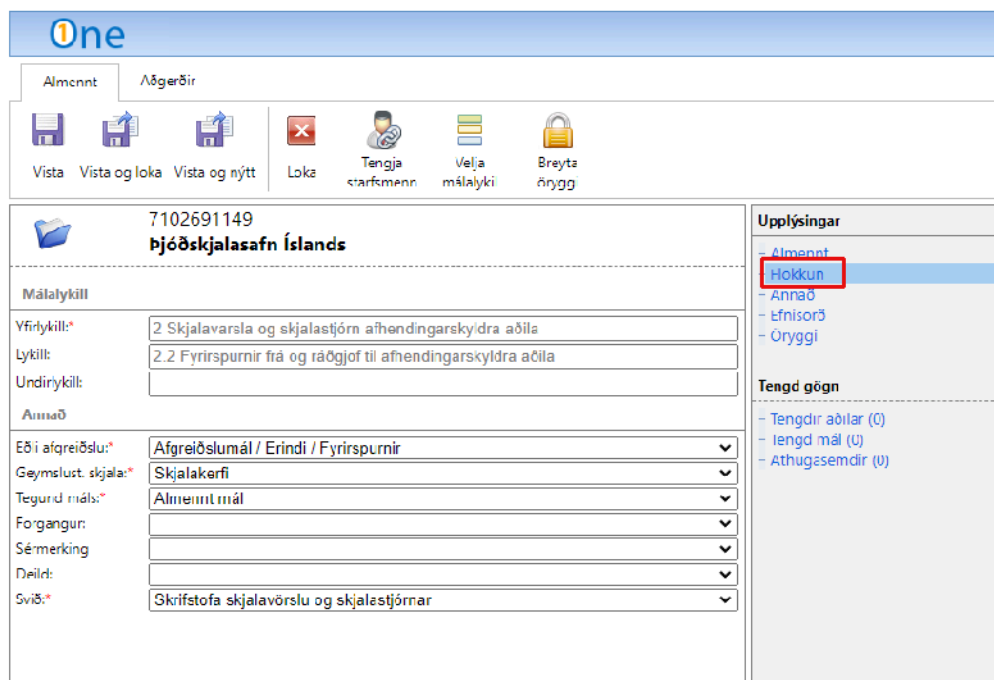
One

Almennt
Aðgerðir

Vista
Vista og loka
Vista og nýtt
Loka
Tengja starfsmenn
Velja málalykil
Breyta öryggi

7102691149
Þjóðskjalasafn Íslands

Málalykill

Yfirlykill:* 2 Skjalavarsla og skjalastjórn afhendingarskyldra aðila
Lykill: 2.2 Fyrirspurnir frá og ráðgjöf til afhendingarskyldra aðila
Undirlykill:

Annað

Eðli afgreiðslu:* Afgreiðslumál / Erindi / Fyrirspurnir
Geymslust. skjala:* Skjalakerfi
Tegund máls:* Almennt mál
Forgangur:
Sérmerking
Deild:
Svið:* Skrifstofa skjalavörslu og skjalastjórnar

Upplýsingar
Almennt
Flokkun
Annað
Efnisorð
Öryggi

Tengd gögn
Tengdir aðilar (0)
Tengd mál (0)
Athugasemdir (0)